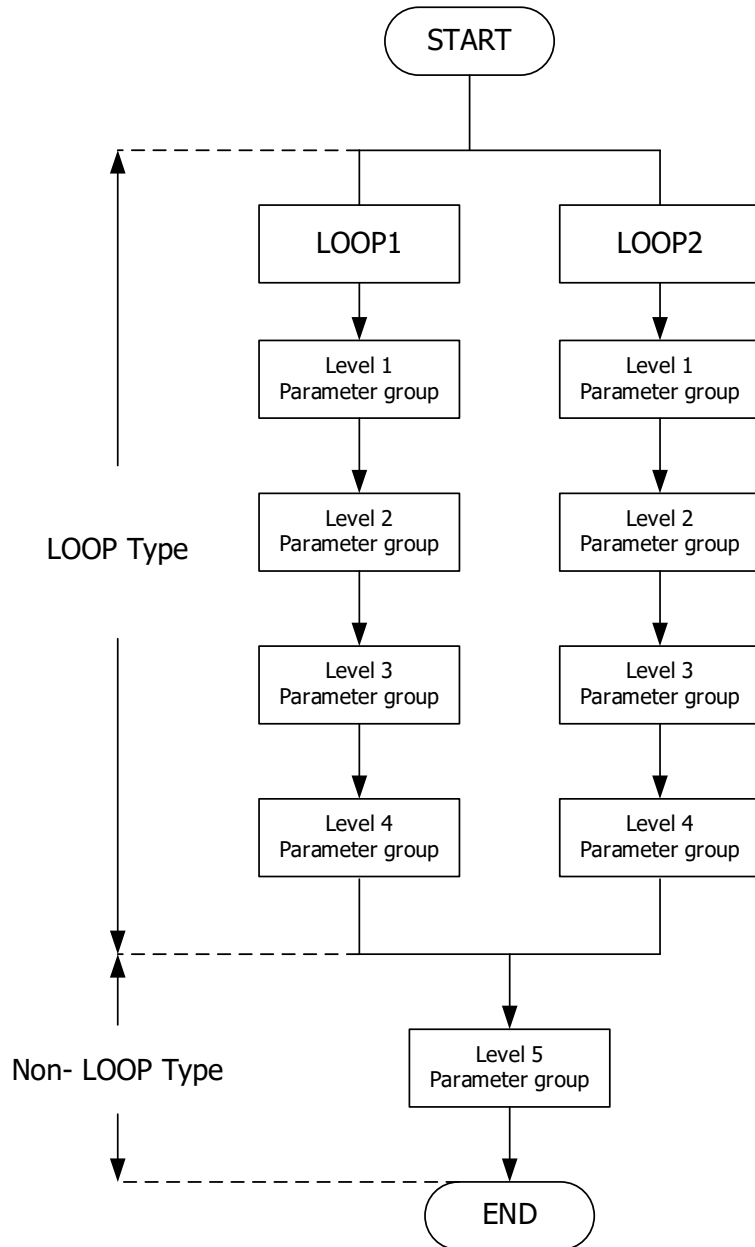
START

LOOP1

LOOP2

Level 1
Parameter group

Level 1
Parameter group

LOOP Type

Level 2
Parameter group

Level 2
Parameter group

Level 3
Parameter group

Level 3
Parameter group

Level 4
Parameter group

Level 4
Parameter group

Non- LOOP Type

Level 5
Parameter group

END